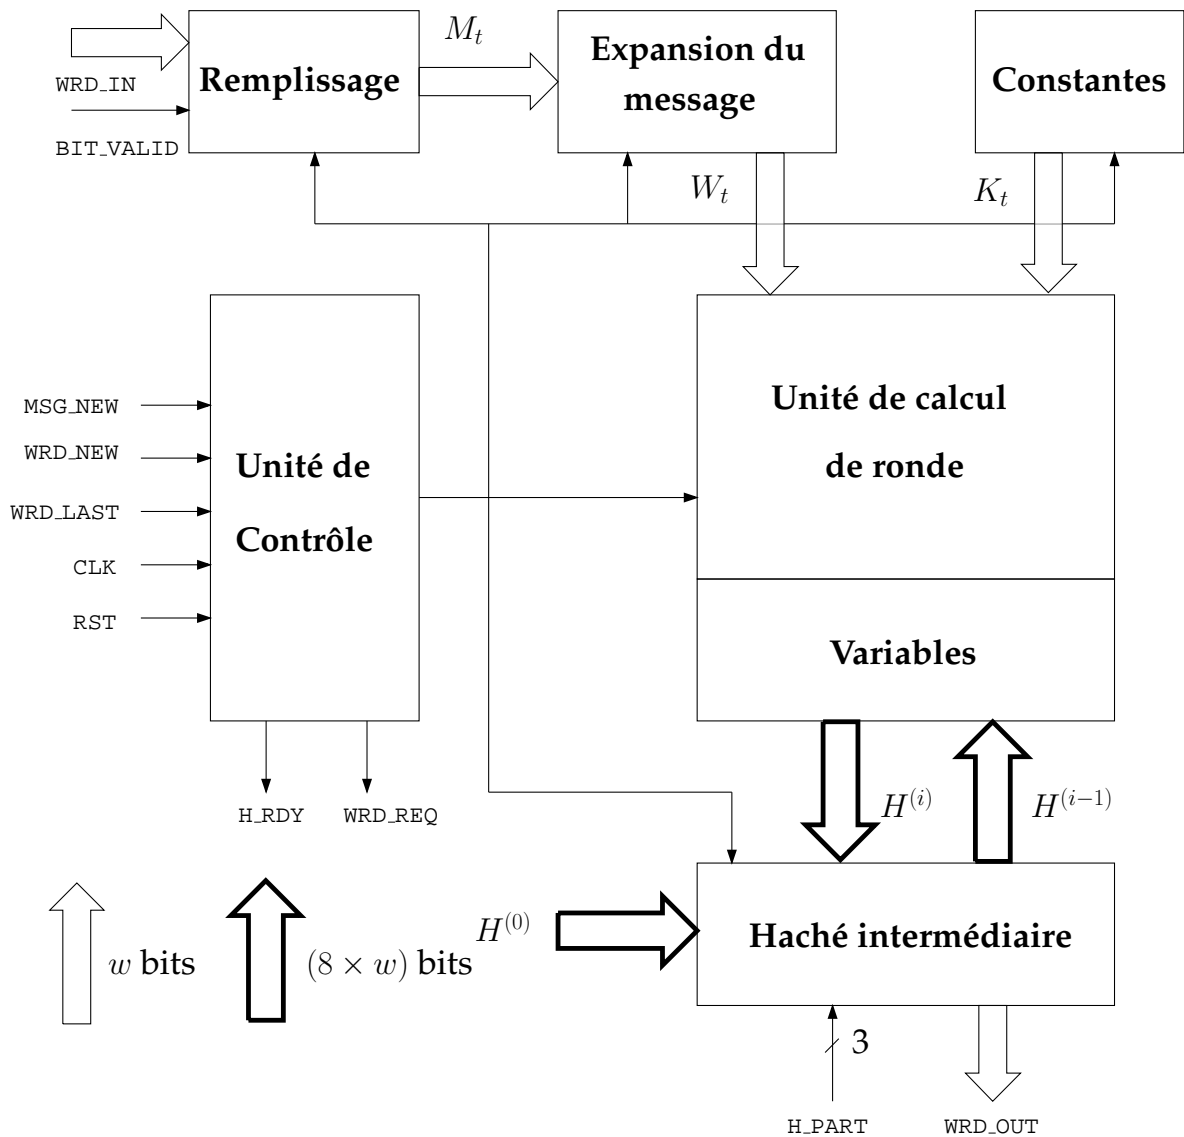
WRD_IN

BIT_VALID

Remplissage

$M_t$

Expansion du message

Constantes

$W_t$

$K_t$

MSG_NEW

WRD_NEW

WRD_LAST

CLK

RST

Unité de Contrôle

Unité de calcul de ronde

Variables

H_RDY

WRD_REQ

$H^{(i)}$

$H^{(i-1)}$

$w$ bits

$(8 \times w)$ bits

$H^{(0)}$

Haché intermédiaire

3

H_PART

WRD_OUT